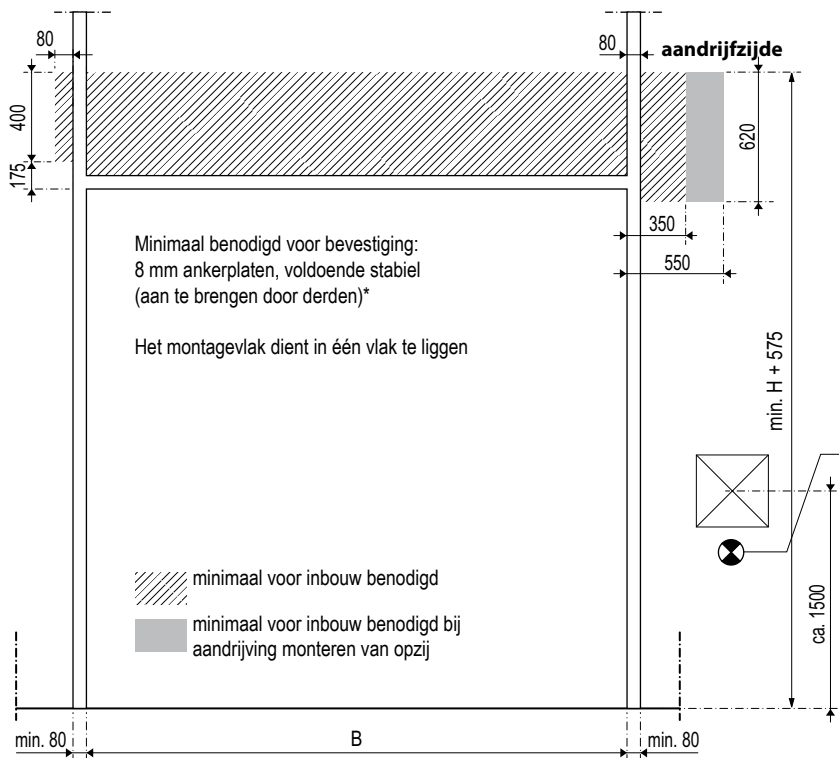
80
400
175
80
aandrijfzijde
620
350
550
Minimaal benodigd voor bevestiging: 8 mm ankerplaten, voldoende stabiel (aan te brengen door derden)*

Het montagevlak dient in één vlak te liggen

min. H + 575

minimaal voor inbouw benodigd

minimaal voor inbouw benodigd bij aandrijving monteren van opzij

ca. 1500
min. 80
B
min. 80